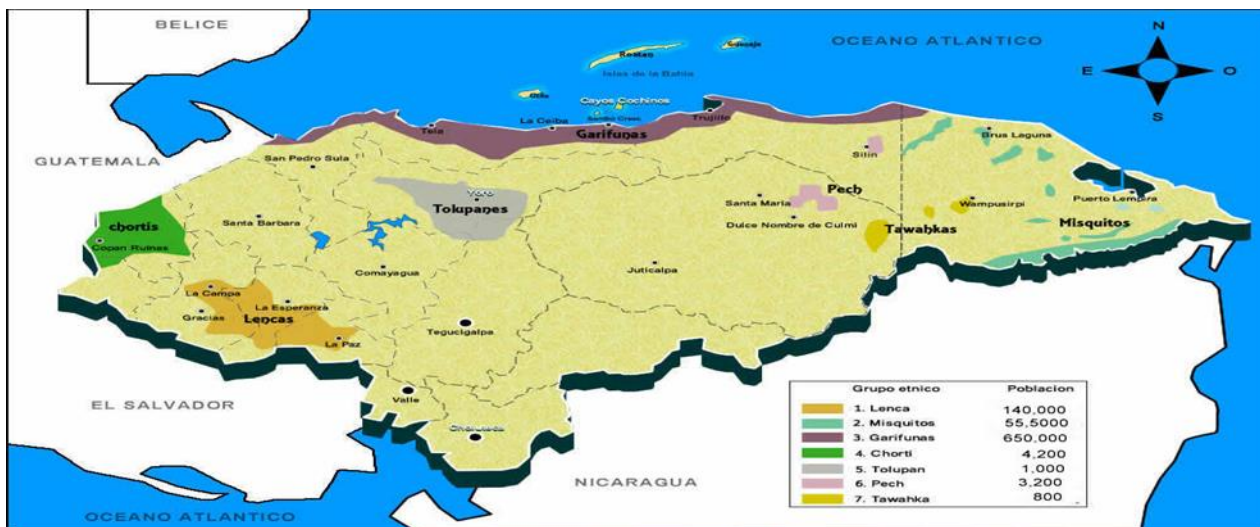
BELICE

OCEANO ATLANTICO

N
E
O
S

Roatan
Guanaja
Islas de la Bahia
Utila
Cayos Cochinos
Santa Cruz
Tela
La Ceiba
Garifunas
Trujillo
Brus Laguna

GUATEMALA

San Pedro Sula
Sitin
Yoro
Tolupanes
Pech
Santa Maria
Wampusirpi
Puerto Lempira
chortis
Copan Ruinas
Santa Barbara
Dulce Nombre de Culmi
Tawahkas
Misquitos
Comayagua
Juticalpa
La Campa
La Esperanza
Gracias
Lencas
La Paz
Tegucigalpa

EL SALVADOR

Valle
Choluteca

NICARAGUA

OCEANO ATLANTICO

| Grupo etnico | Poblacion |
|---|---|
| 1. Lenca | 140,000 |
| 2. Misquitos | 55,5000 |
| 3. Garifunas | 650,000 |
| 4. Chorti | 4,200 |
| 5. Tolupan | 1,000 |
| 6. Pech | 3,200 |
| 7. Tawahka | 800 |